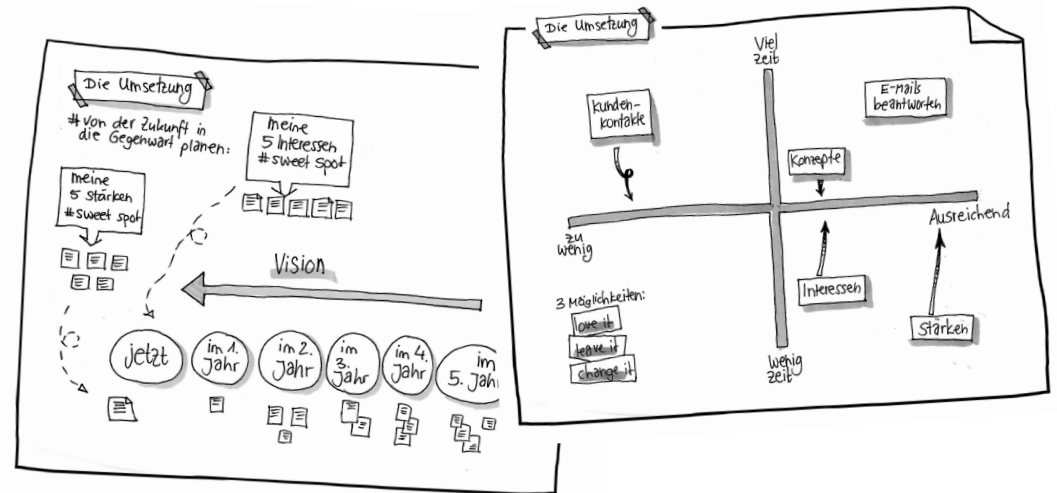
Die Umsetzung

#von der Zukunft in die Gegenwart planen:

meine 5 Interessen #sweet spot

meine 5 Stärken #sweet spot

Vision

jetzt

im 1. Jahr

im 2. Jahr

im 3. Jahr

im 4. Jahr

im 5. Jahr

Die Umsetzung

Viel zeit

Kunden-kontakte

E-mails beantworten

Konzepte

zu wenig

Ausreichend

3 Möglichkeiten:

love it

leave it

change it

Interessen

Stärken

wenig zeit